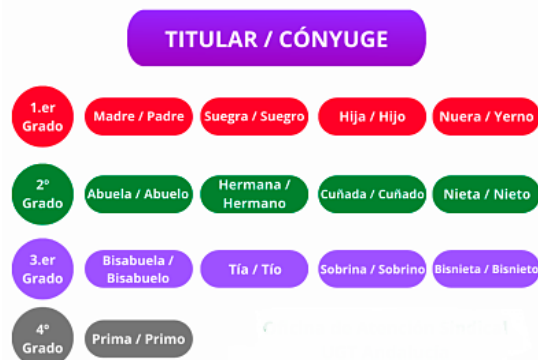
TITULAR / CÓNYUGE

1.er Grado
Madre / Padre
Suegra / Suegro
Hija / Hijo
Nuera / Yerno

2° Grado
Abuela / Abuelo
Hermana / Hermano
Cuñada / Cuñado
Nieta / Nieto

3.er Grado
Bisabuela / Bisabuelo
Tía / Tío
Sobrina / Sobrino
Bisnieta / Bisnieto

4° Grado
Prima / Primo